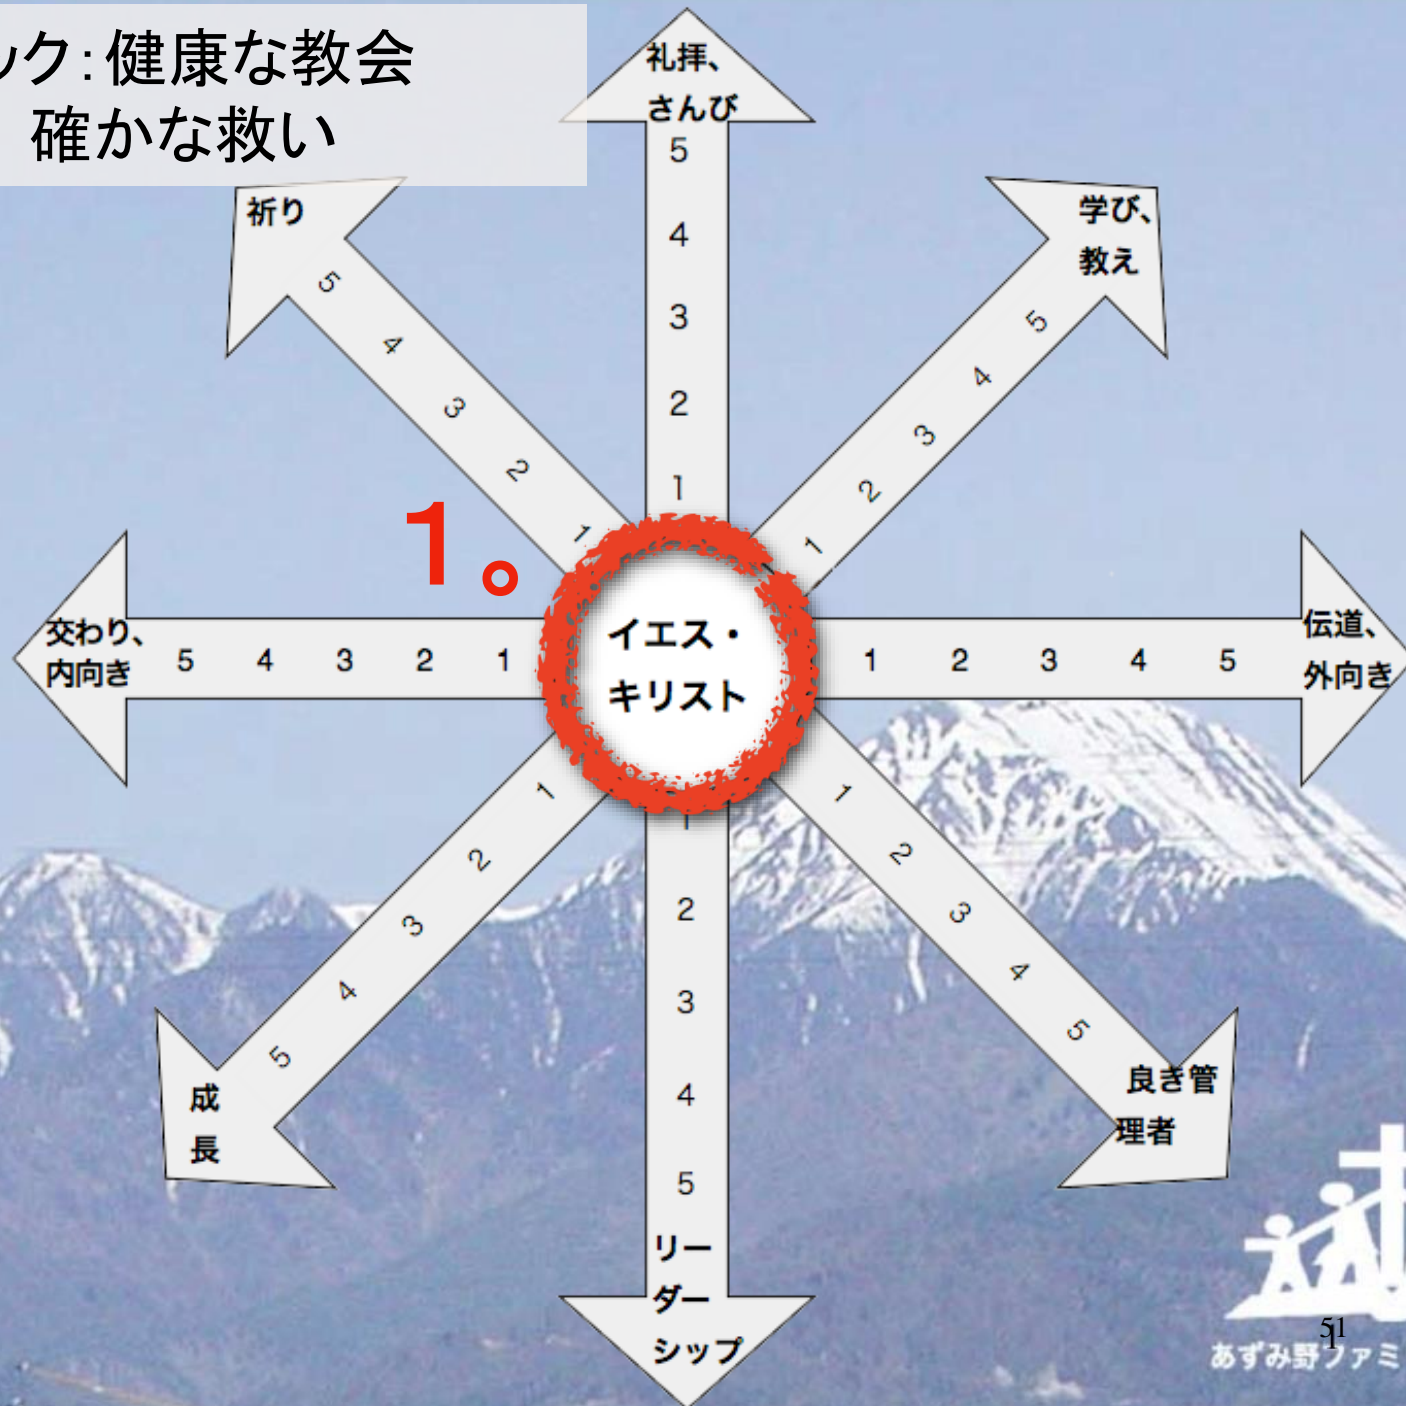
ック:健康な教会
確かな救い

礼拝、さんび
5
4
3
2
1

祈り
5
4
3
2
1

学び、教え
5
4
3
2
1

1。

イエス・キリスト

交わり、内向き
5 4 3 2 1

伝道、外向き
1 2 3 4 5

1
2
3
4
5
成長

1
2
3
4
5
リーダーシップ

1
2
3
4
5
良き管理者

51
あずみ野ファミ